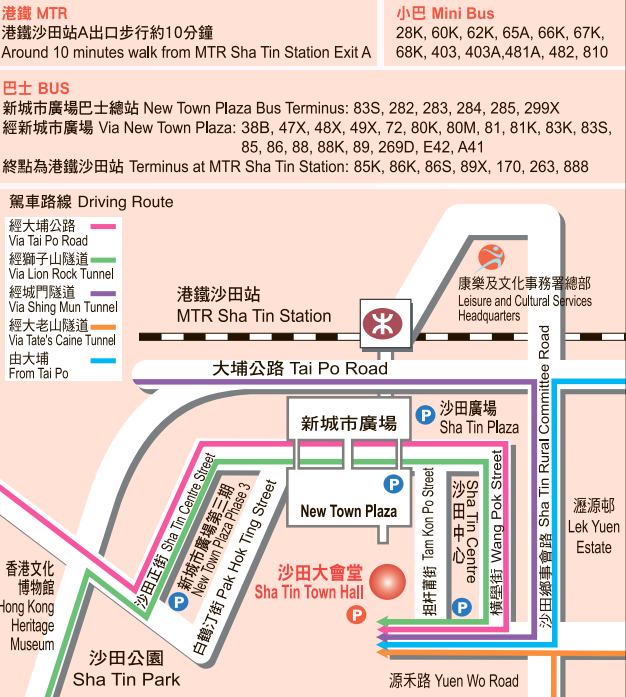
港鐵 MTR
港鐵沙田站A出口步行約10分鐘
Around 10 minutes walk from MTR Sha Tin Station Exit A

小巴 Mini Bus
28K, 60K, 62K, 65A, 66K, 67K, 68K, 403, 403A,481A, 482, 810

巴士 BUS
新城市廣場巴士總站 New Town Plaza Bus Terminus: 83S, 282, 283, 284, 285, 299X
經新城市廣場 Via New Town Plaza: 38B, 47X, 48X, 49X, 72, 80K, 80M, 81, 81K, 83K, 83S, 85, 86, 88, 88K, 89, 269D, E42, A41
終點為港鐵沙田站 Terminus at MTR Sha Tin Station: 85K, 86K, 86S, 89X, 170, 263, 888

駕車路線 Driving Route
經大埔公路 Via Tai Po Road
經獅子山隧道 Via Lion Rock Tunnel
經城門隧道 Via Shing Mun Tunnel
經大老山隧道 Via Tate's Caine Tunnel
由大埔 From Tai Po

港鐵沙田站
MTR Sha Tin Station

康樂及文化事務署總部
Leisure and Cultural Services Headquarters

大埔公路 Tai Po Road

沙田鄉事會路 Sha Tin Rural Committee Road

新城市廣場
P 沙田廣場 Sha Tin Plaza
P New Town Plaza

沙田正街 Sha Tin Centre Street
新城市廣場第三期 New Town Plaza Phase 3
白鶴汀街 Pak Hok Ting Street
P

担杆莆街 Tam Kon Po Street
沙田中心 Sha Tin Centre
P
橫壆街 Wang Pok Street

瀝源邨
Lek Yuen Estate

沙田大會堂
Sha Tin Town Hall
P

香港文化博物館
Hong Kong Heritage Museum

沙田公園
Sha Tin Park

源禾路 Yuen Wo Road